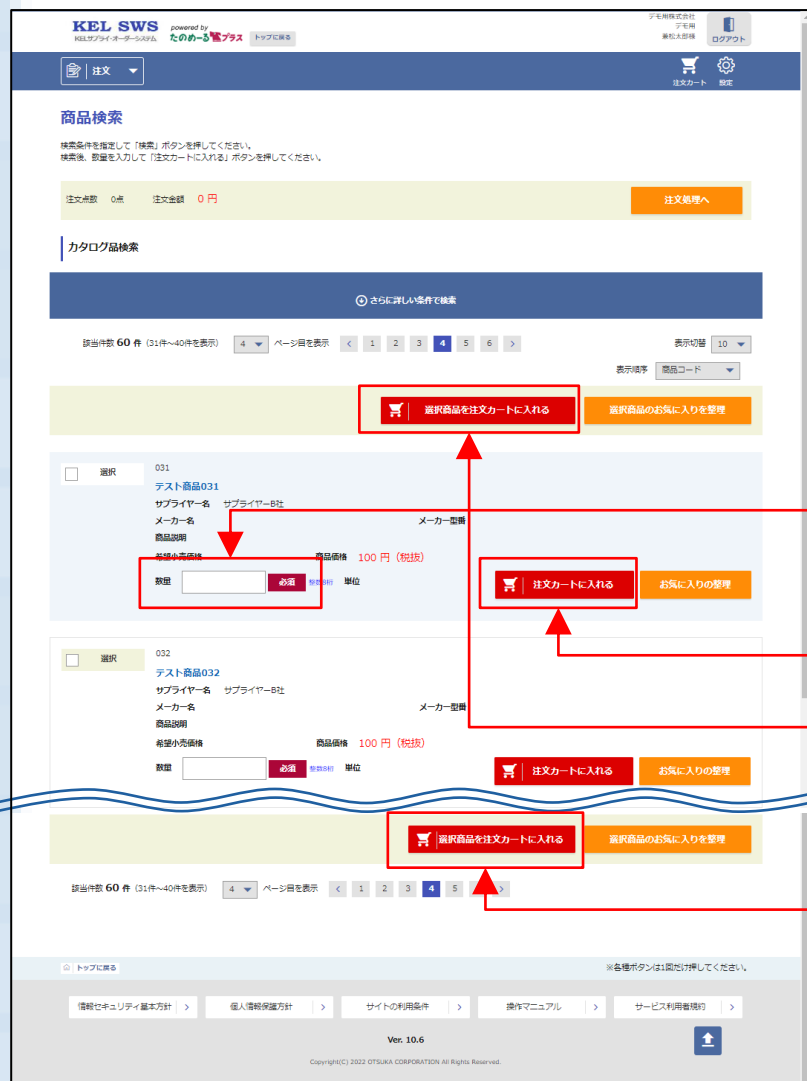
KEL SWS
KELサプライ・オーダーシステム
powered by たのめーるプラス
トップに戻る

デモ用株式会社
デモ用
兼松太郎様
ログアウト

注文
注文カート
設定

商品検索

検索条件を指定して「検索」ボタンを押してください。
検索後、数量を入力して「注文カートに入れる」ボタンを押してください。

注文点数 0点 注文金額 0 円
注文処理へ

カタログ品検索

さらに詳しい条件で検索

該当件数 60 件 (31件〜40件を表示) 4 ページ目を表示 < 1 2 3 4 5 6 >
表示切替 10
表示順序 商品コード

選択商品を注文カートに入れる
選択商品のお気に入りを整理

選択
031
テスト商品031
サプライヤー名 サプライヤーB社
メーカー名
メーカー型番
商品説明
希望小売価格
商品価格 100 円 (税抜)
数量 必須 整数8桁 単位
注文カートに入れる
お気に入りの整理

選択
032
テスト商品032
サプライヤー名 サプライヤーB社
メーカー名
メーカー型番
商品説明
希望小売価格
商品価格 100 円 (税抜)
数量 必須 整数8桁 単位
注文カートに入れる
お気に入りの整理

選択商品を注文カートに入れる
選択商品のお気に入りを整理

該当件数 60 件 (31件〜40件を表示) 4 ページ目を表示 < 1 2 3 4 5 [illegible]

トップに戻る
※各種ボタンは1回だけ押してください。

情報セキュリティ基本方針 >
個人情報保護方針 >
サイトの利用条件 >
操作マニュアル >
サービス利用者規約 >

Ver. 10.6

Copyright(C) 2022 OTSUKA CORPORATION All Rights Reserved.